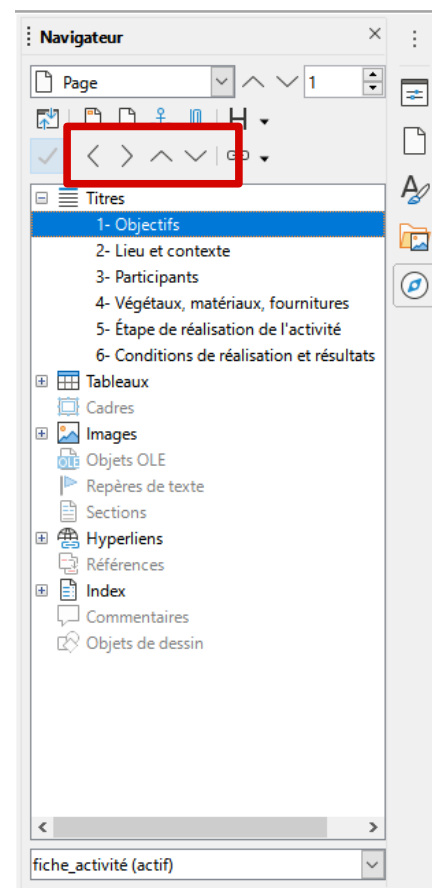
Navigateur

Page

1

Titres

1- Objectifs

2- Lieu et contexte

3- Participants

4- Végétaux, matériaux, fournitures

5- Étape de réalisation de l'activité

6- Conditions de réalisation et résultats

Tableaux

Cadres

Images

OLE

Objets OLE

Repères de texte

Sections

Hyperliens

Références

Index

Commentaires

Objets de dessin

fiche_activité (actif)